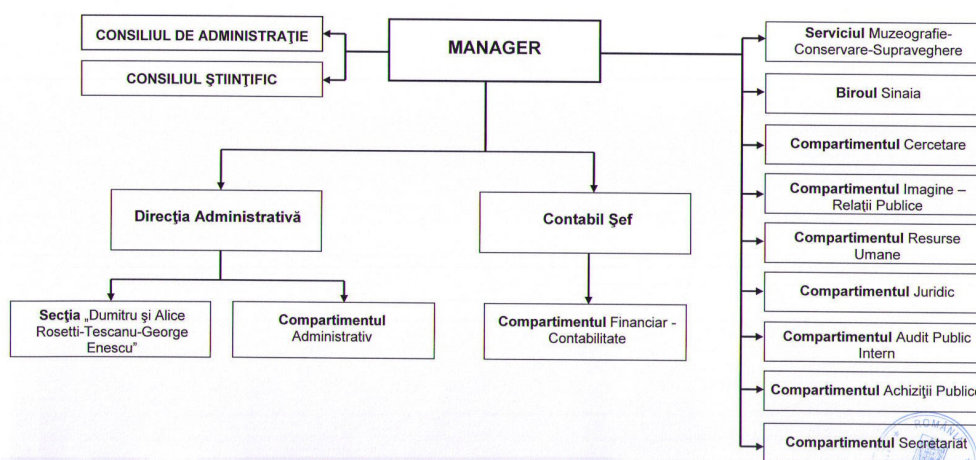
CONSILIUL DE ADMINISTRAŢIE

CONSILIUL ŞTIINŢIFIC

MANAGER

Serviciul Muzeografie-Conservare-Supraveghere

Biroul Sinaia

Compartimentul Cercetare

Compartimentul Imagine – Relaţii Publice

Compartimentul Resurse Umane

Compartimentul Juridic

Compartimentul Audit Public Intern

Compartimentul Achiziţii Publice

Compartimentul Secretariat

Direcţia Administrativă

Contabil Şef

Secţia „Dumitru şi Alice Rosetti-Tescanu-George Enescu"

Compartimentul Administrativ

Compartimentul Financiar - Contabilitate

ROMÂNIA